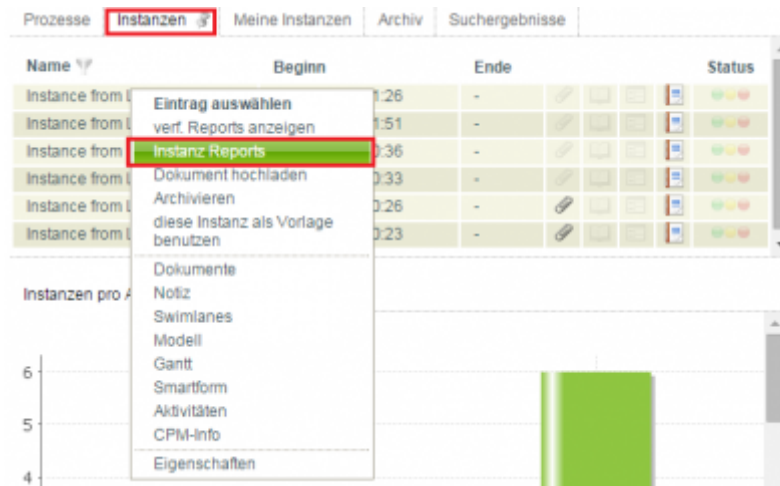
Prozesse | Instanzen | Meine Instanzen | Archiv | Suchergebnisse

| Name | Beginn | Ende | Status |
|---|---|---|---|
| Instance from L | 1:26 | - | |
| Instance from L | 1:51 | - | |
| Instance from | 0:36 | - | |
| Instance from L | 0:33 | - | |
| Instance from L | 0:26 | - | |
| Instance from L | 0:23 | - | |

Eintrag auswählen
verf. Reports anzeigen
Instanz Reports
Dokument hochladen
Archivieren
diese Instanz als Vorlage benutzen
Dokumente
Notiz
Swimlanes
Modell
Gantt
Smartform
Aktivitäten
CPM-Info
Eigenschaften

Instanzen pro A

6
5
4